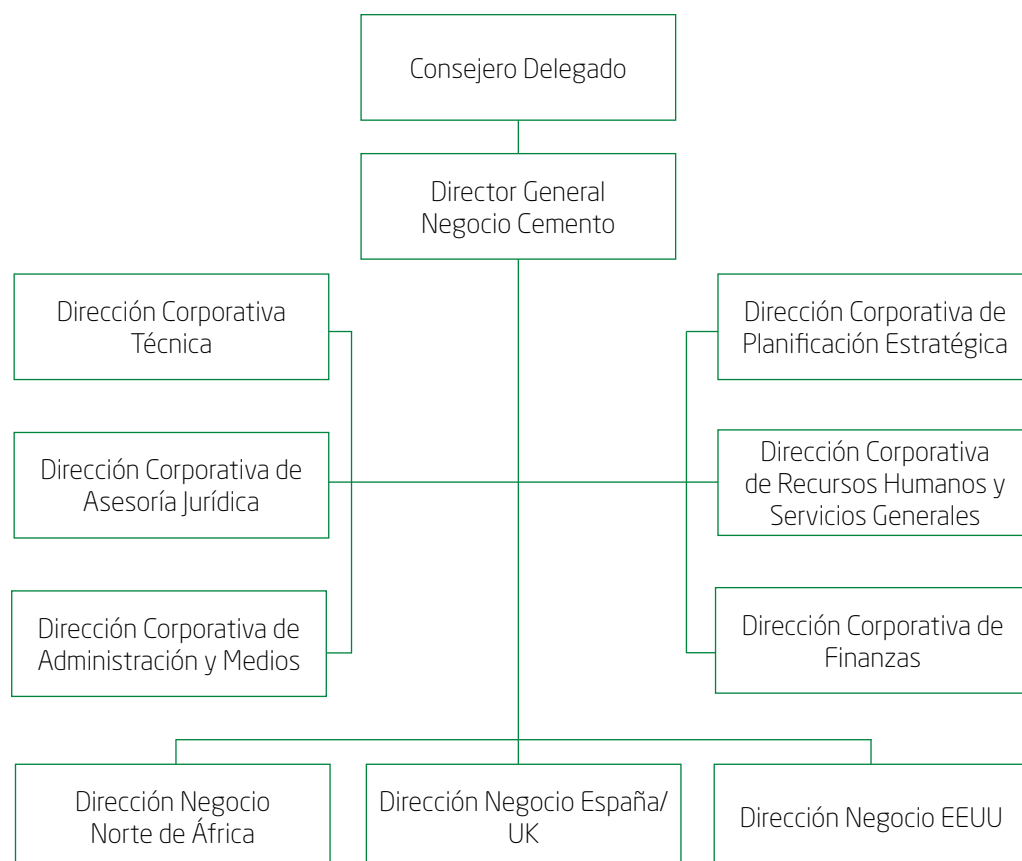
Consejero Delegado

Director General
Negocio Cemento

Dirección Corporativa
Técnica

Dirección Corporativa de
Asesoría Jurídica

Dirección Corporativa de
Administración y Medios

Dirección Corporativa de
Planificación Estratégica

Dirección Corporativa
de Recursos Humanos y
Servicios Generales

Dirección Corporativa de
Finanzas

Dirección Negocio
Norte de África

Dirección Negocio España/
UK

Dirección Negocio EEUU